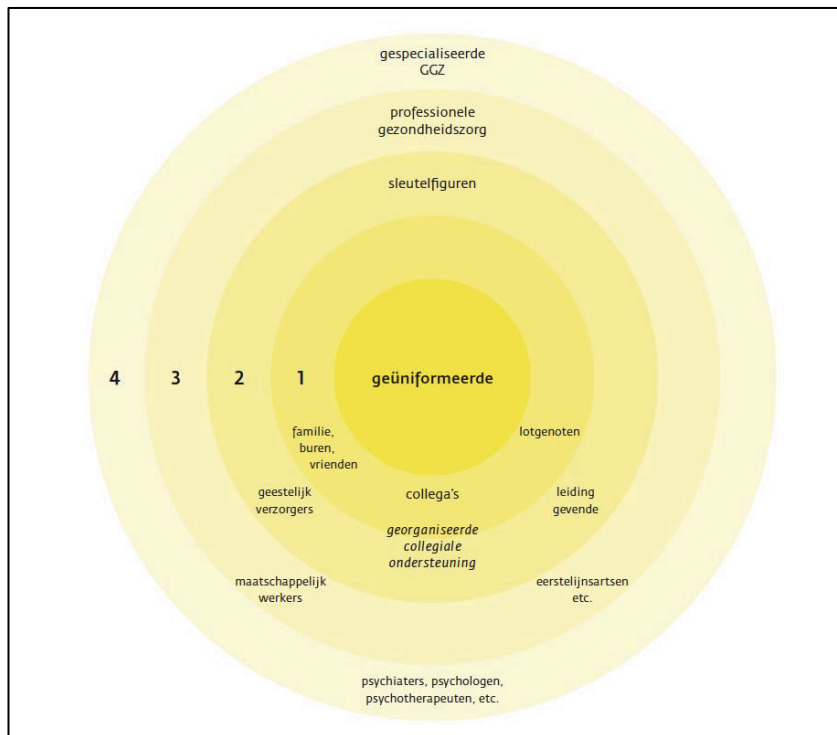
gespecialiseerde GGZ

professionele gezondheidszorg

sleutelfiguren

4 3 2 1 geüniformeerde

familie, buren, vrienden

lotgenoten

geestelijk verzorgers

collega's

leiding gevende

georganiseerde collegiale ondersteuning

maatschappelijk werkers

eerstelijnsartsen etc.

psychiaters, psychologen, psychotherapeuten, etc.